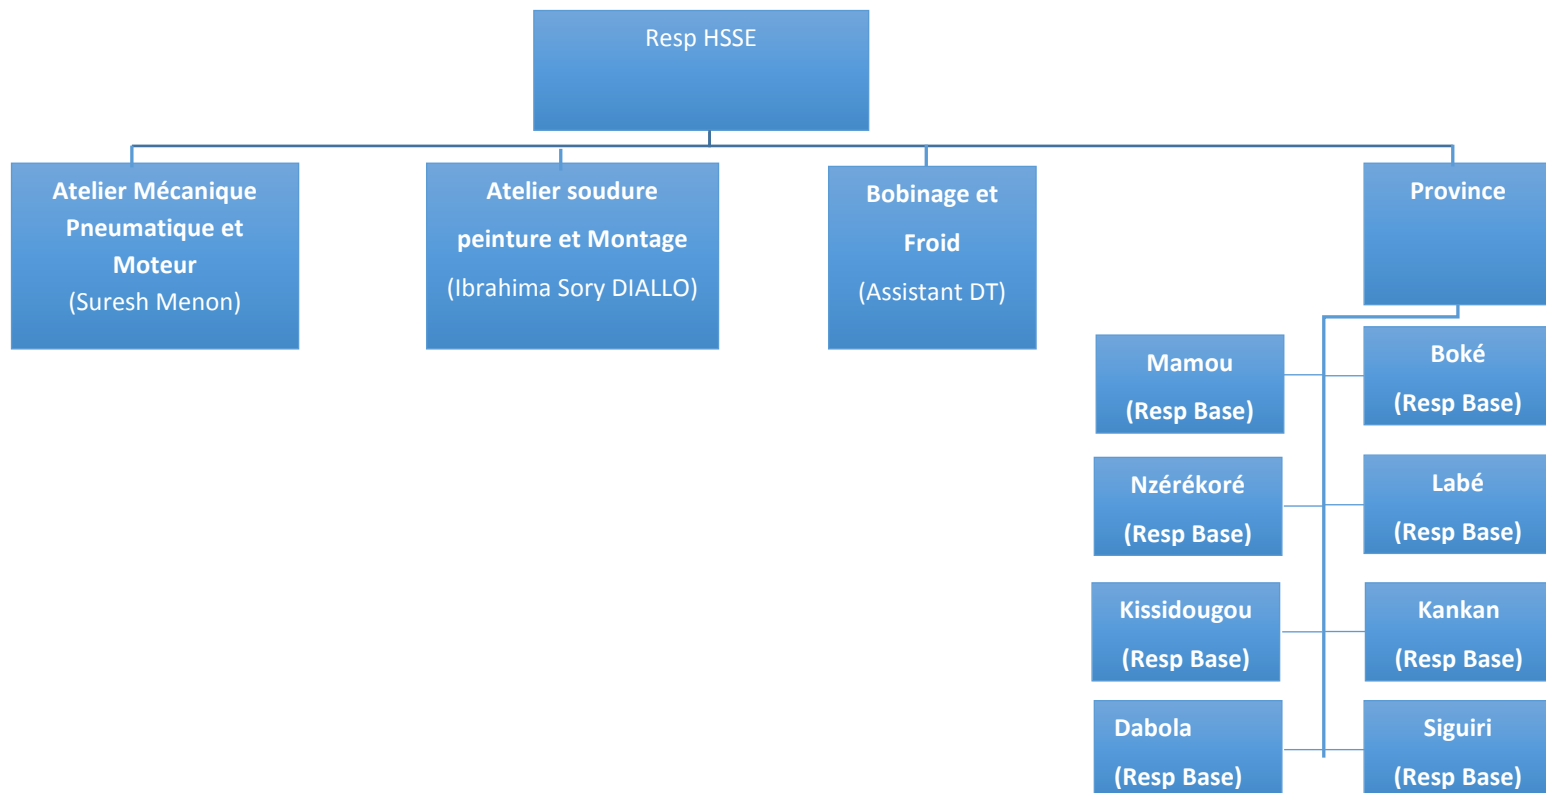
Resp HSSE

Atelier Mécanique Pneumatique et Moteur
(Suresh Menon)

Atelier soudure peinture et Montage
(Ibrahima Sory DIALLO)

Bobinage et Froid
(Assistant DT)

Province

Mamou
(Resp Base)

Boké
(Resp Base)

Nzérékoré
(Resp Base)

Labé
(Resp Base)

Kissidougou
(Resp Base)

Kankan
(Resp Base)

Dabola
(Resp Base)

Siguiri
(Resp Base)